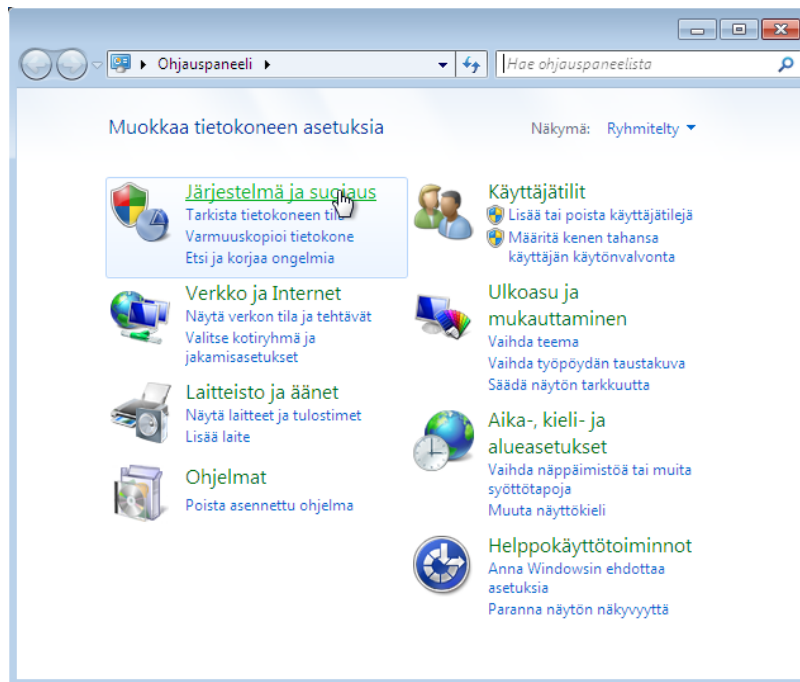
Ohjauspaneeli ▸

Hae ohjauspaneelista

Muokkaa tietokoneen asetuksia

Näkymä: Ryhmitelty

Järjestelmä ja suojaus
Tarkista tietokoneen tila
Varmuuskopioi tietokone
Etsi ja korjaa ongelmia

Verkko ja Internet
Näytä verkon tila ja tehtävät
Valitse kotiryhmä ja jakamisasetukset

Laitteisto ja äänet
Näytä laitteet ja tulostimet
Lisää laite

Ohjelmat
Poista asennettu ohjelma

Käyttäjätilit
Lisää tai poista käyttäjätilejä
Määritä kenen tahansa käyttäjän käytönvalvonta

Ulkoasu ja mukauttaminen
Vaihda teema
Vaihda työpöydän taustakuva
Säädä näytön tarkkuutta

Aika-, kieli- ja alueasetukset
Vaihda näppäimistöä tai muita syöttötapoja
Muuta näyttökieli

Helppokäyttötoiminnot
Anna Windowsin ehdottaa asetuksia
Paranna näytön näkyvyyttä